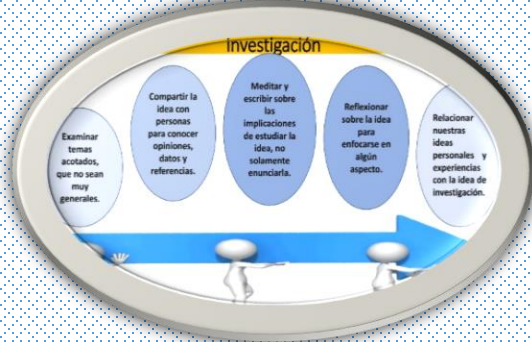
Investigación

Examinar temas acotados, que no sean muy generales.

Compartir la idea con personas para conocer opiniones, datos y referencias.

Meditar y escribir sobre las implicaciones de estudiar la idea, no solamente enunciarla.

Reflexionar sobre la idea para enfocarse en algún aspecto.

Relacionar nuestras ideas personales y experiencias con la idea de investigación.